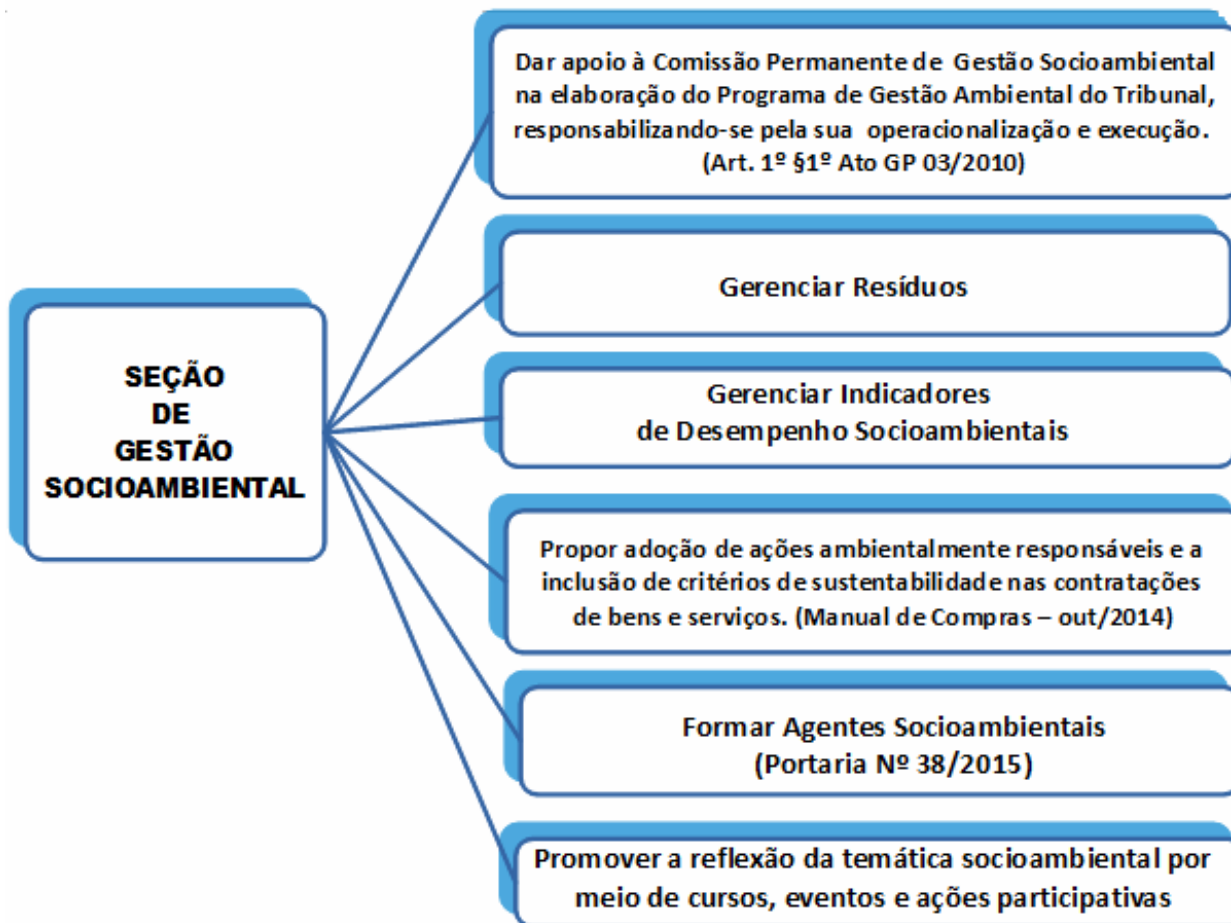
SEÇÃO
DE
GESTÃO
SOCIOAMBIENTAL

Dar apoio à Comissão Permanente de Gestão Socioambiental na elaboração do Programa de Gestão Ambiental do Tribunal, responsabilizando-se pela sua operacionalização e execução. (Art. 1º §1º Ato GP 03/2010)

Gerenciar Resíduos

Gerenciar Indicadores de Desempenho Socioambientais

Propor adoção de ações ambientalmente responsáveis e a inclusão de critérios de sustentabilidade nas contratações de bens e serviços. (Manual de Compras – out/2014)

Formar Agentes Socioambientais (Portaria Nº 38/2015)

Promover a reflexão da temática socioambiental por meio de cursos, eventos e ações participativas